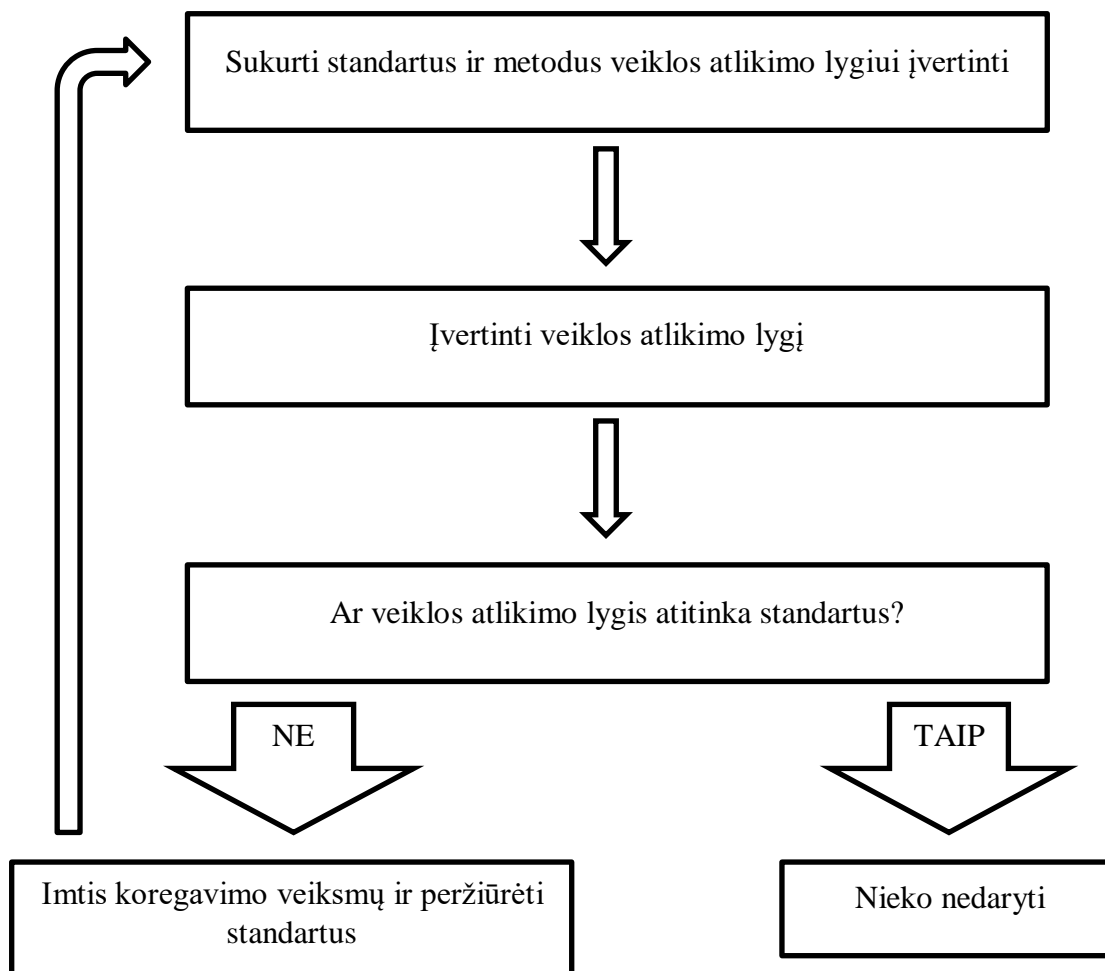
Sukurti standartus ir metodus veiklos atlikimo lygiui įvertinti

Įvertinti veiklos atlikimo lygį

Ar veiklos atlikimo lygis atitinka standartus?

NE

TAIP

Imtis koregavimo veiksmų ir peržiūrėti standartus

Nieko nedaryti